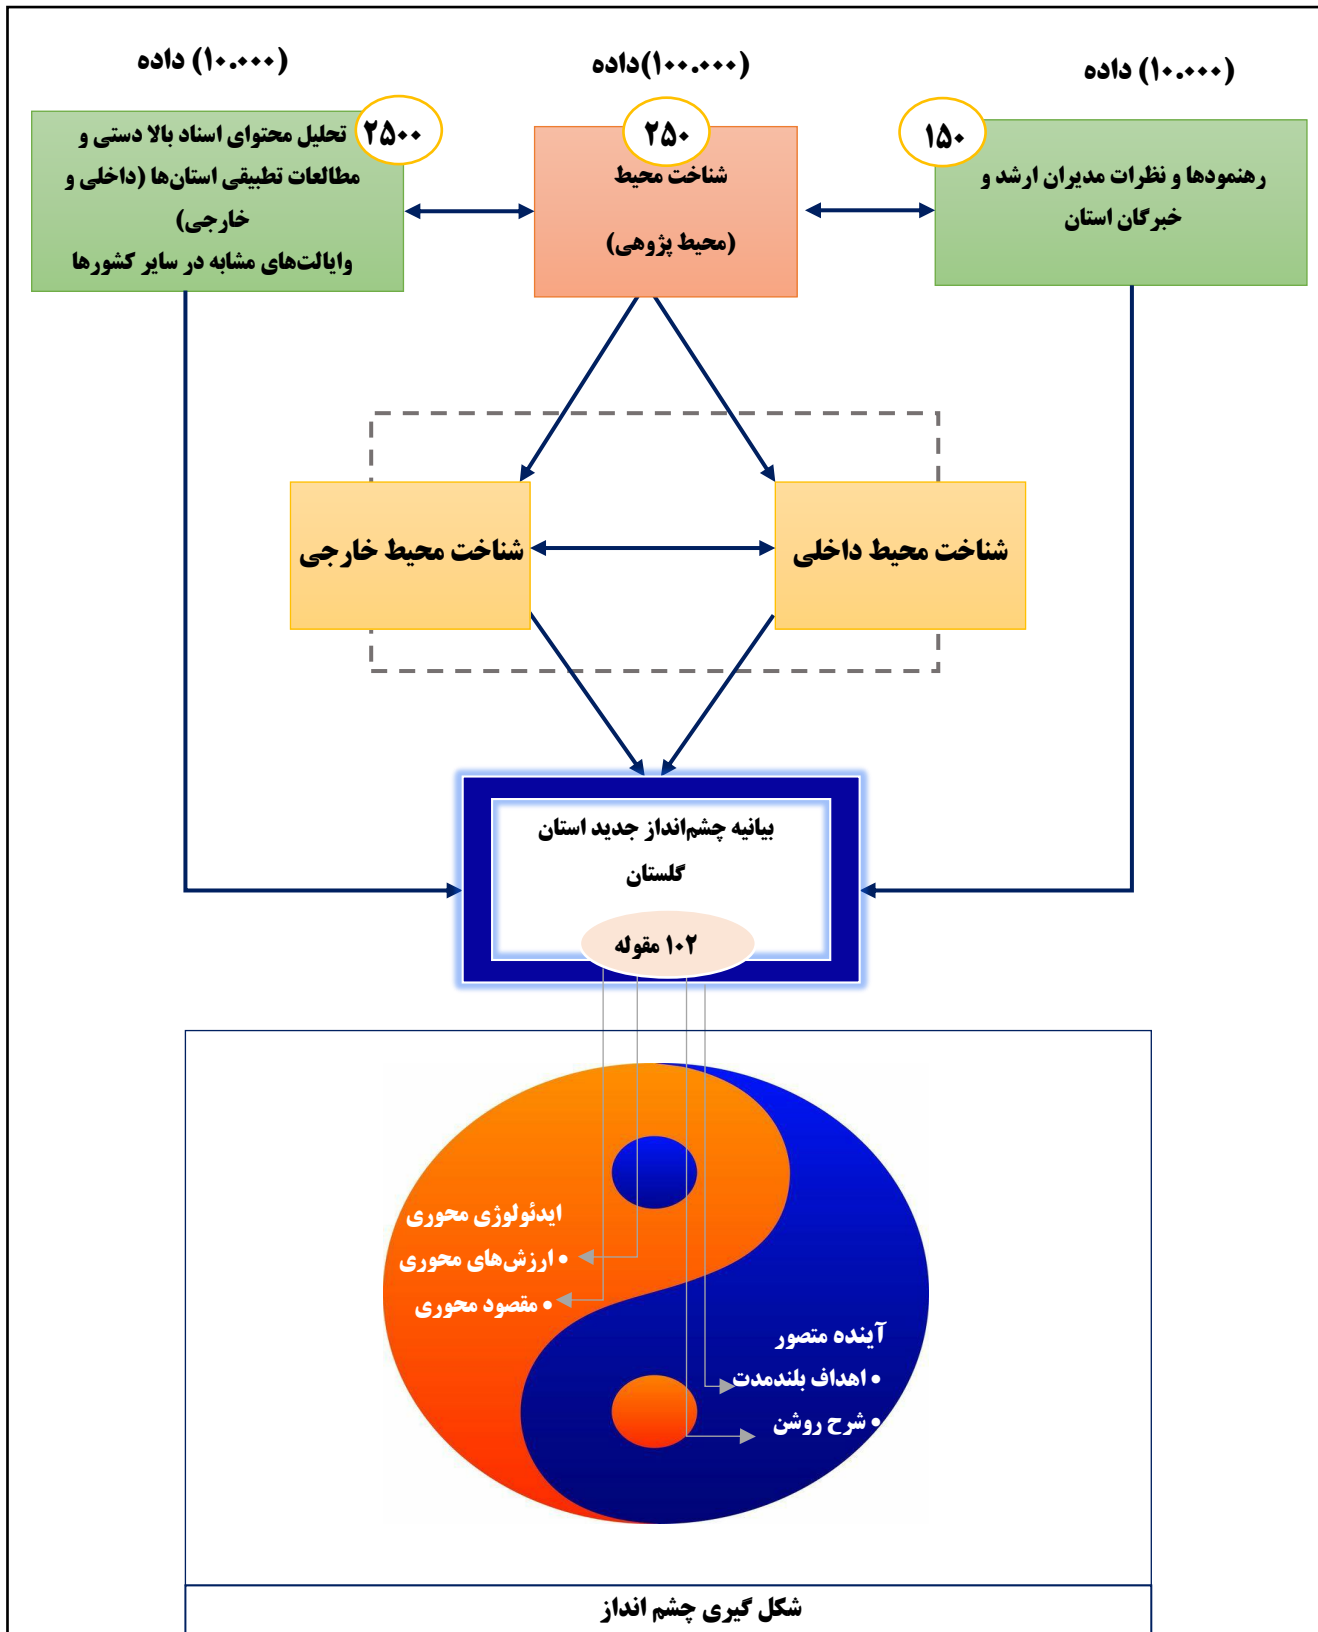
(۱۰.۰۰۰) داده

(۱۰۰.۰۰۰)داده

(۱۰.۰۰۰) داده

۲۵۰۰ تحلیل محتوای اسناد بالا دستی و مطالعات تطبیقی استان‌ها (داخلی و خارجی)
وایالت‌های مشابه در سایر کشورها

۲۵۰
شناخت محیط
(محیط پژوهی)

۱۵۰
رهنمودها و نظرات مدیران ارشد و خبرگان استان

شناخت محیط خارجی

شناخت محیط داخلی

بیانیه چشم‌انداز جدید استان گلستان

۱۰۲ مقوله

ایدئولوژی محوری
• ارزش‌های محوری
• مقصود محوری

آینده متصور
• اهداف بلندمدت
• شرح روشن

شکل گیری چشم انداز